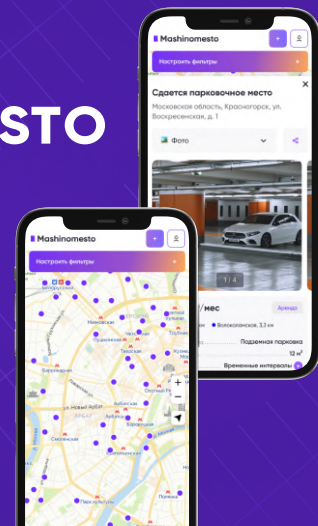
STO

Mashinomesto

Настроить фильтры

Сдается парковочное место

Московская область, Красногорск, ул. Воскресенская, д 1

Фото

1 / 4

/мес

Аренда

Волоколамская, 3,1 км

Подземная парковка

12 м²

Временные интервалы

Mashinomesto

Настроить фильтры

Новослободская

Красносельская

Тверская

Курская

Арбатская

Смоленская

Баррикадная

Парк культуры

Павелецкая

Новый Арбат

Маяковская

Таганская

Бауманская

Кропоткинская

Чистые пруды

Октябрьская

Третьяковская

Добрынинская

+

−